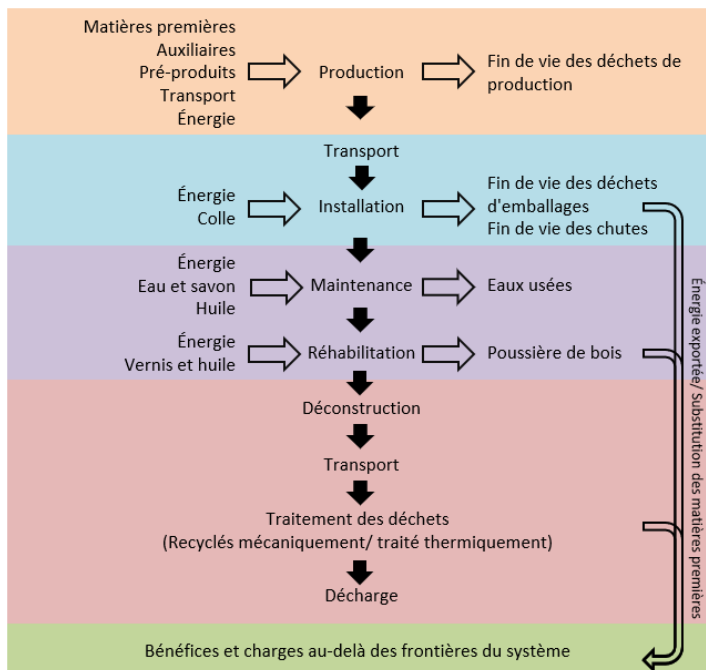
Matières premières
Auxiliaires
Pré-produits
Transport
Énergie

Production

Fin de vie des déchets de production

Transport

Énergie
Colle

Installation

Fin de vie des déchets d'emballages
Fin de vie des chutes

Énergie
Eau et savon
Huile

Maintenance

Eaux usées

Énergie
Vernis et huile

Réhabilitation

Poussière de bois

Déconstruction

Transport

Traitement des déchets
(Recyclés mécaniquement/ traité thermiquement)

Décharge

Énergie exportée/ Substitution des matières premières

Bénéfices et charges au-delà des frontières du système